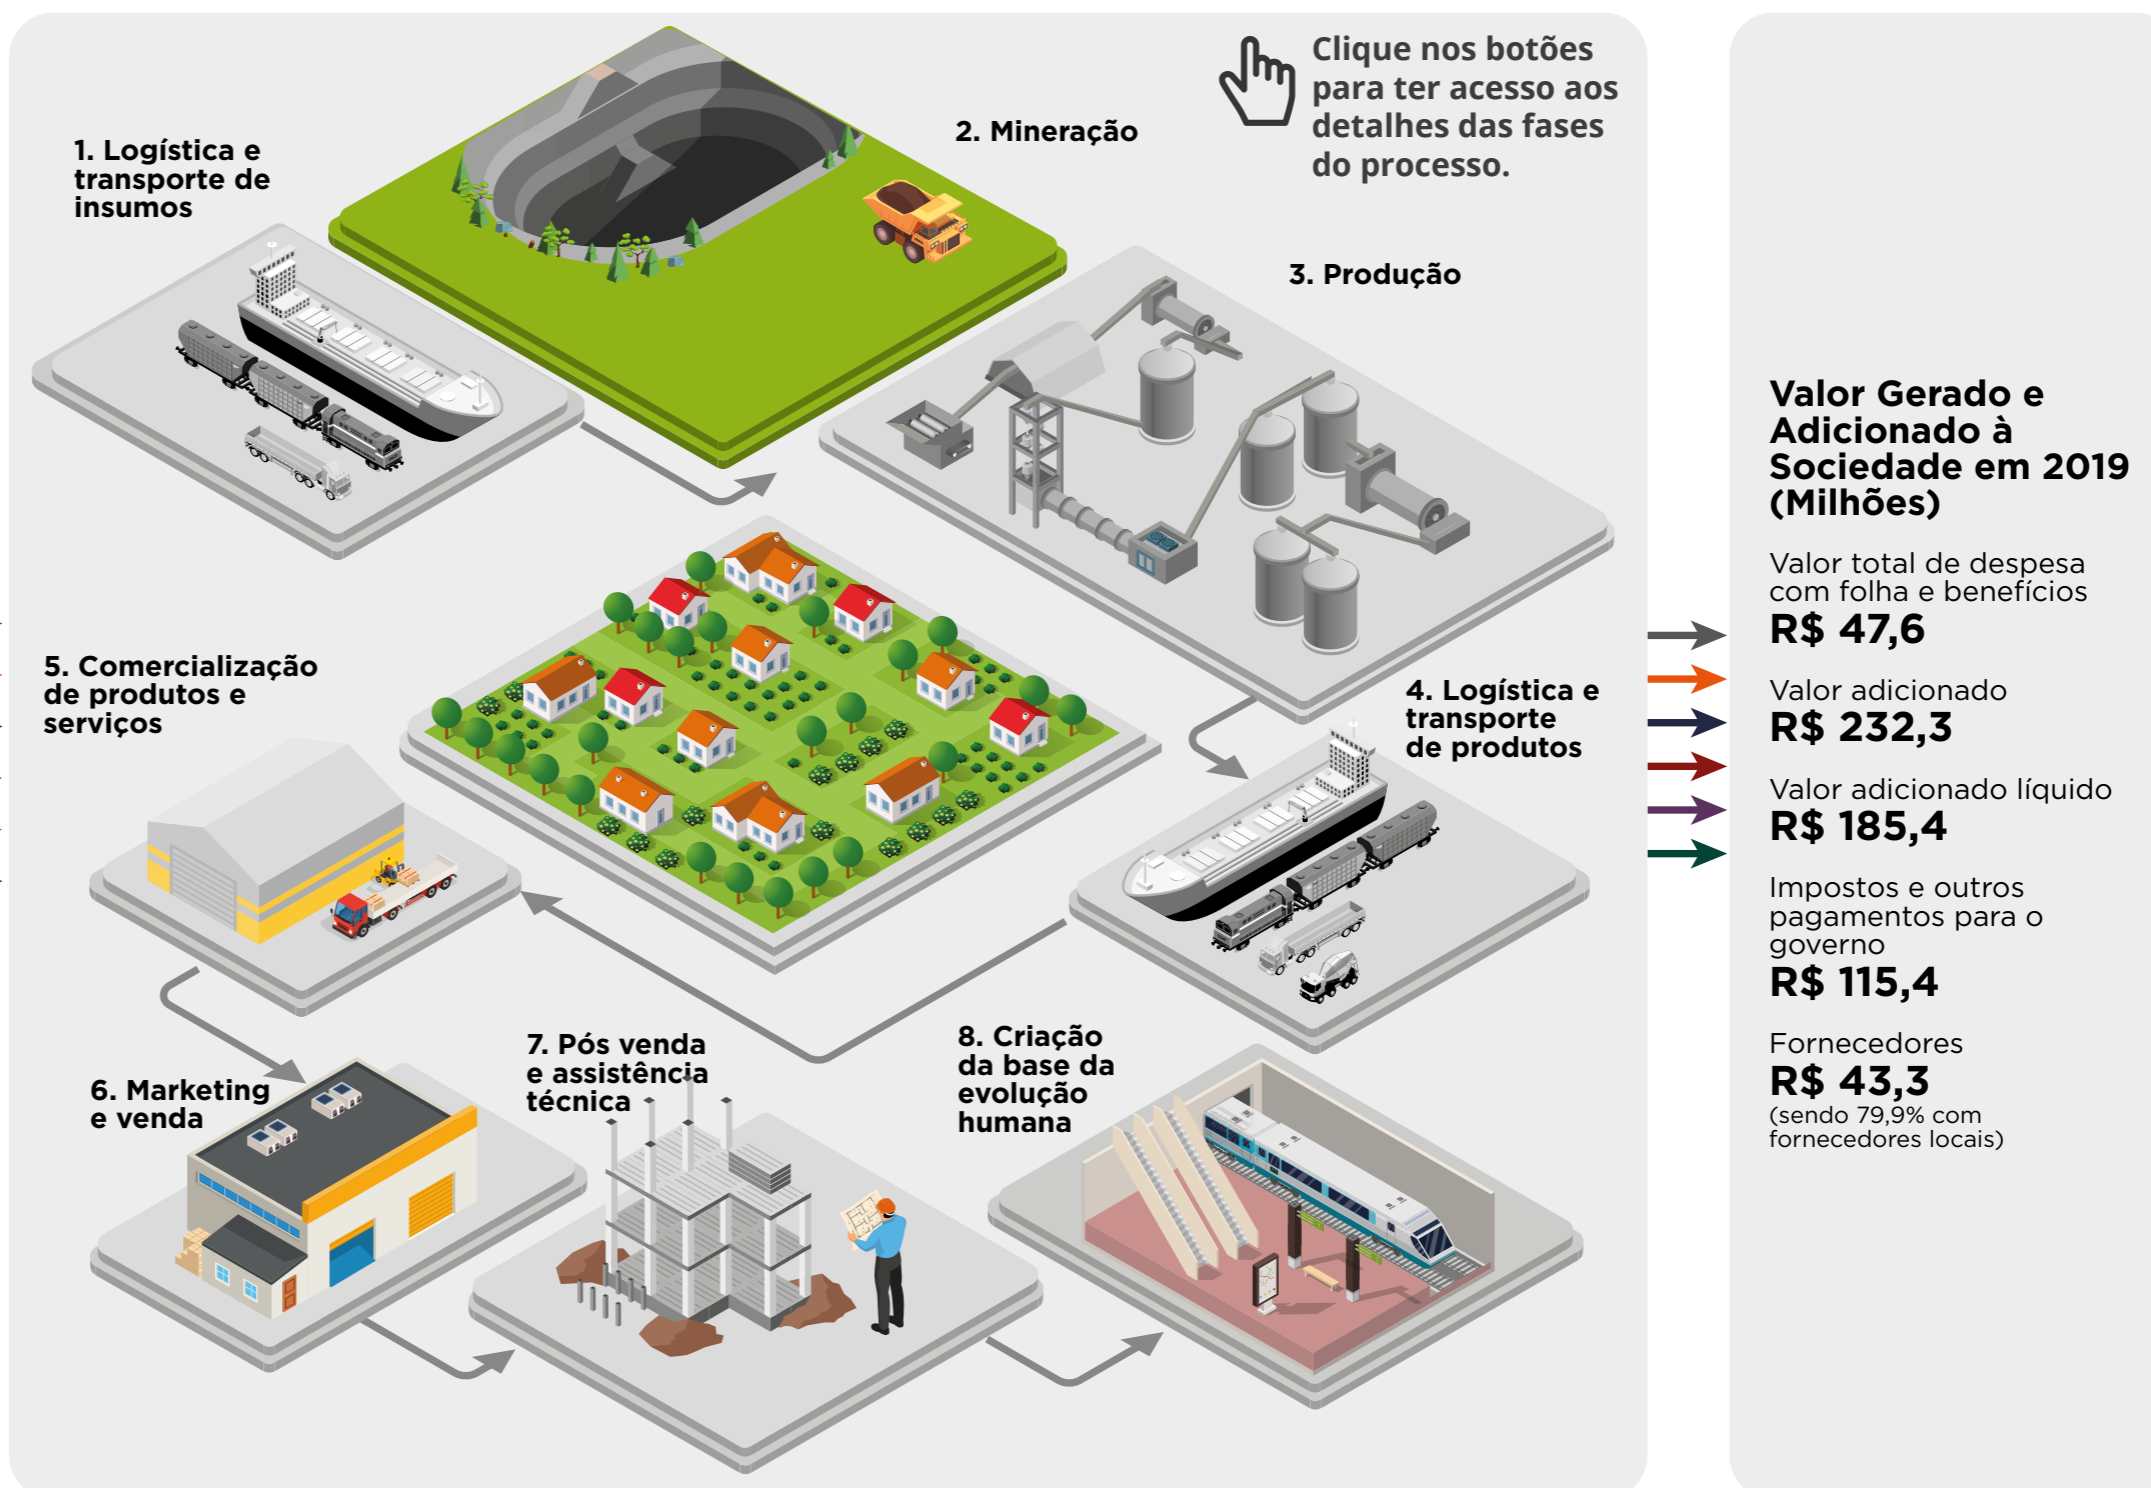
Clique nos botões para ter acesso aos detalhes das fases do processo.

1. Logística e transporte de insumos

2. Mineração

3. Produção

4. Logística e transporte de produtos

5. Comercialização de produtos e serviços

6. Marketing e venda

7. Pós venda e assistência técnica

8. Criação da base da evolução humana

Valor Gerado e Adicionado à Sociedade em 2019 (Milhões)

Valor total de despesa com folha e benefícios
R$ 47,6

Valor adicionado
R$ 232,3

Valor adicionado líquido
R$ 185,4

Impostos e outros pagamentos para o governo
R$ 115,4

Fornecedores
R$ 43,3
(sendo 79,9% com fornecedores locais)